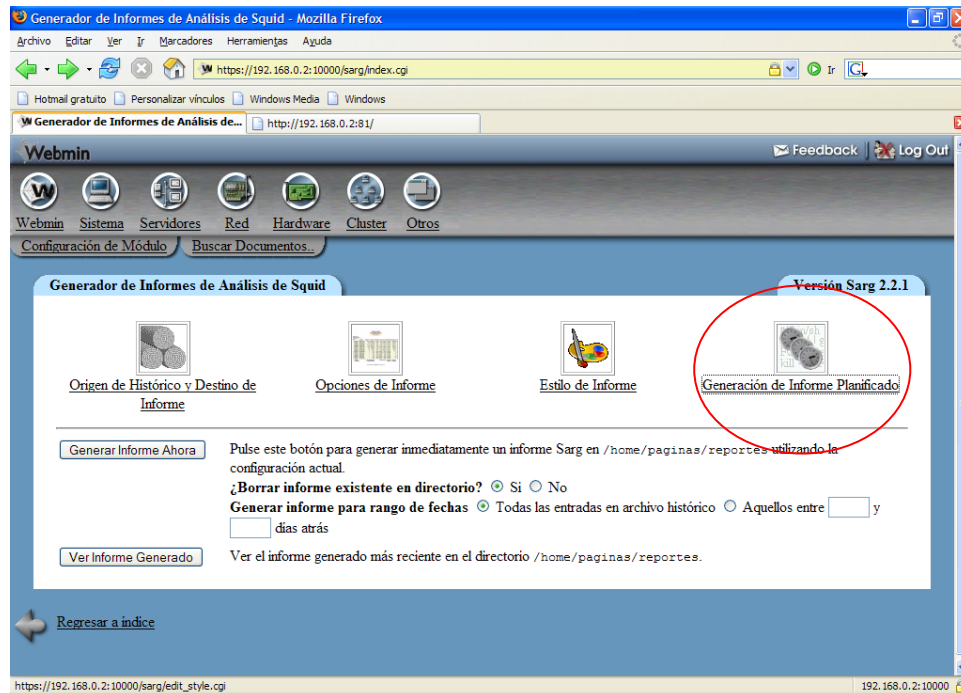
Generador de Informes de Análisis de Squid - Mozilla Firefox

Archivo Editar Ver Ir Marcadores Herramientas Ayuda

https://192.168.0.2:10000/sarg/index.cgi

Ir

Hotmail gratuito Personalizar vínculos Windows Media Windows

Generador de Informes de Análisis de...

http://192.168.0.2:81/

Webmin

Feedback Log Out

Webmin Sistema Servidores Red Hardware Cluster Otros

Configuración de Módulo Buscar Documentos..

Generador de Informes de Análisis de Squid

Versión Sarg 2.2.1

Origen de Histórico y Destino de Informe

Opciones de Informe

Estilo de Informe

Generación de Informe Planificado

Generar Informe Ahora

Pulse este botón para generar inmediatamente un informe Sarg en /home/paginas/reportes utilizando la configuración actual.

¿Borrar informe existente en directorio? Si No

Generar informe para rango de fechas Todas las entradas en archivo histórico Aquellos entre y dias atrás

Ver Informe Generado

Ver el informe generado más reciente en el directorio /home/paginas/reportes.

Regresar a índice

https://192.168.0.2:10000/sarg/edit_style.cgi

192.168.0.2:10000